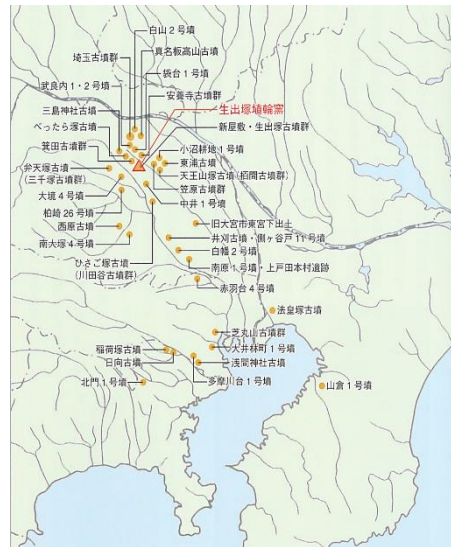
白山２号墳
埼玉古墳群
真名板高山古墳
築台１号墳
武良内１・２号墳
安養寺古墳群
三島神社古墳
生出塚埴輪窯
べったら塚古墳
新屋敷・生出塚古墳群
箕田古墳群
小沼耕地１号墳
弁天塚古墳
(三千塚古墳群)
東浦古墳
天王山塚古墳（稲荷古墳群）
大堤４号墳
笠原古墳群
中井１号墳
柏崎 26 号墳
旧大宮市東宮下出土
西原古墳
井刈古墳・側ヶ谷戸 11 号墳
南大塚４号墳
白幡２号墳
ひさご塚古墳
(川田谷古墳群)
南庚１号墳・上戸田本村遺跡
赤羽台４号墳
法皇塚古墳
芝丸山古墳群
稲荷塚古墳
大井林町１号墳
日向古墳
浅間神社古墳
多摩川台１号墳
北門１号墳
山倉１号墳